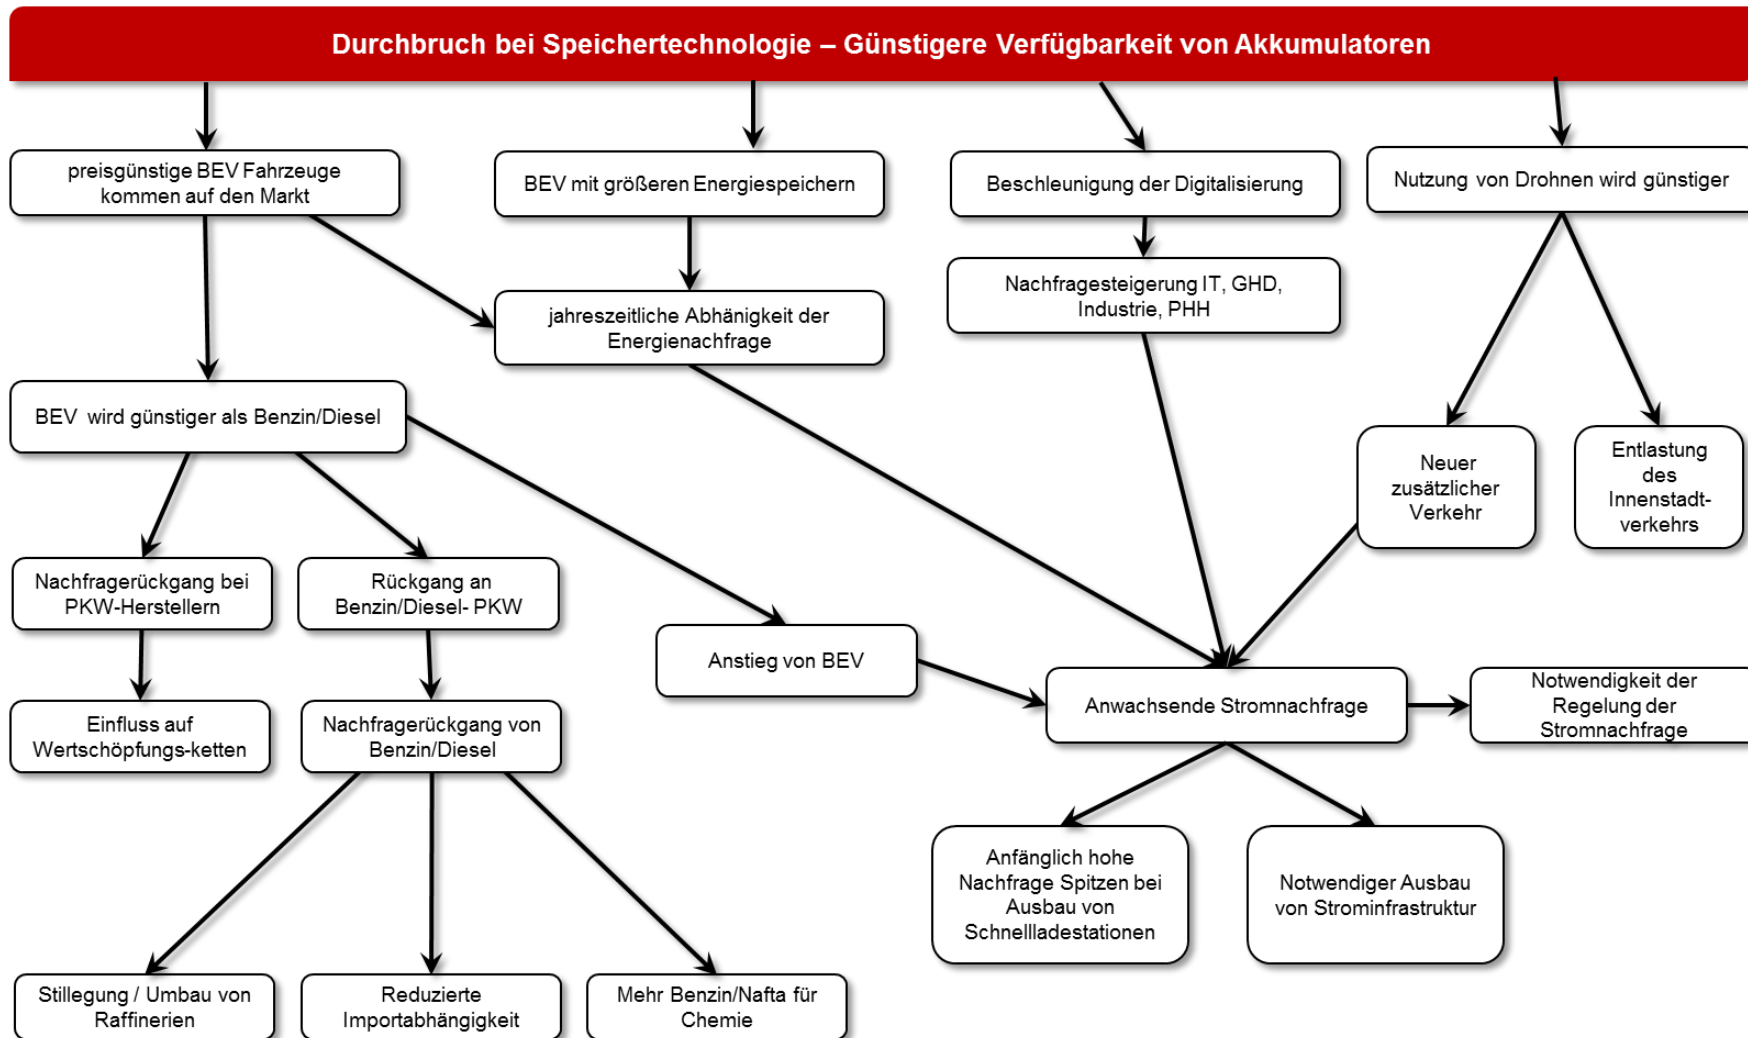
Durchbruch bei Speichertechnologie – Günstigere Verfügbarkeit von Akkumulatoren

preisgünstige BEV Fahrzeuge kommen auf den Markt

BEV mit größeren Energiespeichern

Beschleunigung der Digitalisierung

Nutzung von Drohnen wird günstiger

jahreszeitliche Abhänigkeit der Energienachfrage

Nachfragesteigerung IT, GHD, Industrie, PHH

BEV wird günstiger als Benzin/Diesel

Neuer zusätzlicher Verkehr

Entlastung des Innenstadtverkehrs

Nachfragerückgang bei PKW-Herstellern

Rückgang an Benzin/Diesel- PKW

Anstieg von BEV

Anwachsende Stromnachfrage

Notwendigkeit der Regelung der Stromnachfrage

Einfluss auf Wertschöpfungs-ketten

Nachfragerückgang von Benzin/Diesel

Anfänglich hohe Nachfrage Spitzen bei Ausbau von Schnellladestationen

Notwendiger Ausbau von Strominfrastruktur

Stillegung / Umbau von Raffinerien

Reduzierte Importabhängigkeit

Mehr Benzin/Nafta für Chemie